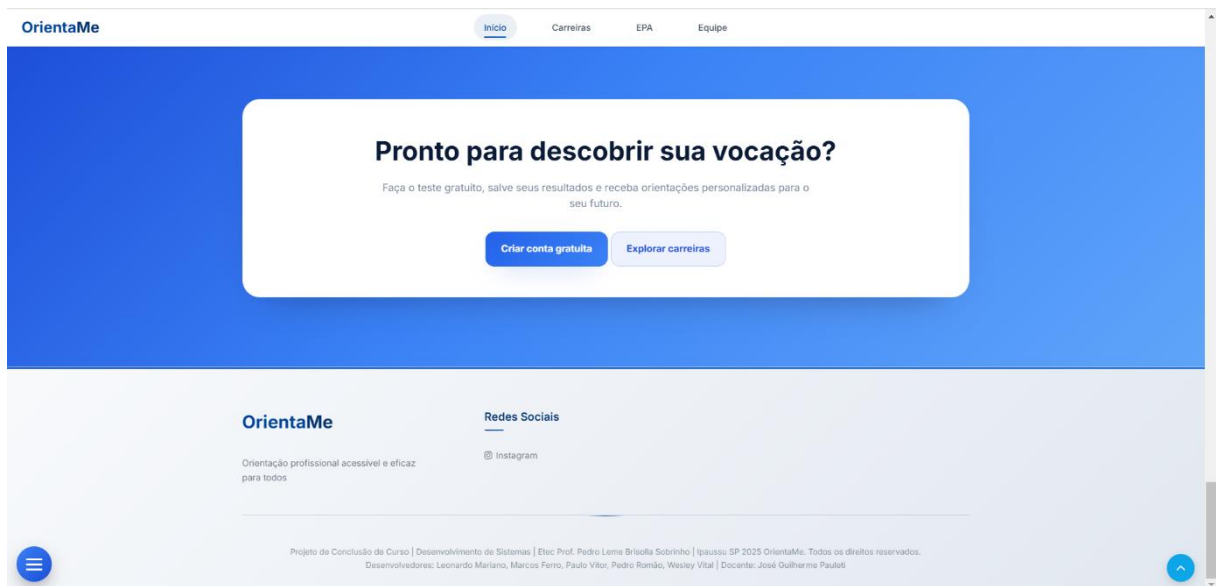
OrientaMe

Início Carreiras EPA Equipe

Pronto para descobrir sua vocação?

Faça o teste gratuito, salve seus resultados e receba orientações personalizadas para o seu futuro.

Criar conta gratuita Explorar carreiras

OrientaMe

Orientação profissional acessível e eficaz para todos

Redes Sociais

Instagram

Projeto de Conclusão de Curso | Desenvolvimento de Sistemas | Etec Prof. Pedro Leme Brisolla Sobrinho | Ipaussu SP 2025 OrientaMe. Todos os direitos reservados.
Desenvolvedores: Leonardo Mariano, Marcos Ferro, Paulo Vitor, Pedro Romão, Wesley Vital | Docente: José Guilherme Pauleti